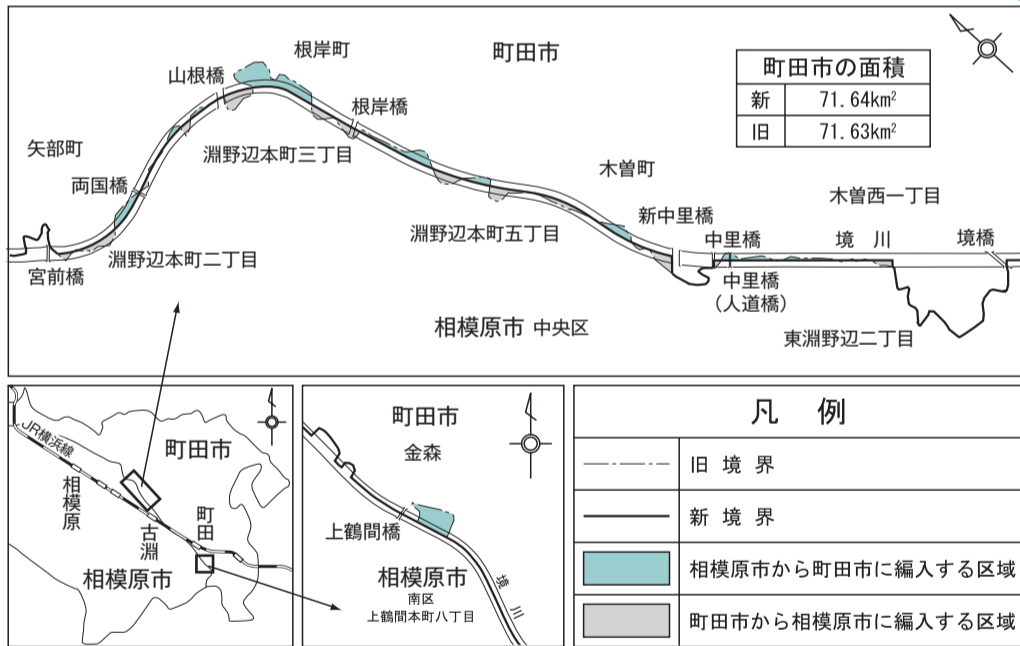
根岸町

町田市

山根橋

根岸橋

矢部町

淵野辺本町三丁目

木曽町

木曽西一丁目

両国橋

新中里橋

淵野辺本町五丁目

中里橋

境　川

境橋

宮前橋

淵野辺本町二丁目

中里橋
（人道橋）

相模原市 中央区

東淵野辺二丁目

| 町田市の面積 | |
|---|---|
| 新 | 71.64km² |
| 旧 | 71.63km² |

JR横浜線

町田市

相模原

古淵

町田

相模原市

町田市

金森

上鶴間橋

相模原市
南区
上鶴間本町八丁目

境川

凡　例

旧 境 界

新 境 界

相模原市から町田市に編入する区域

町田市から相模原市に編入する区域